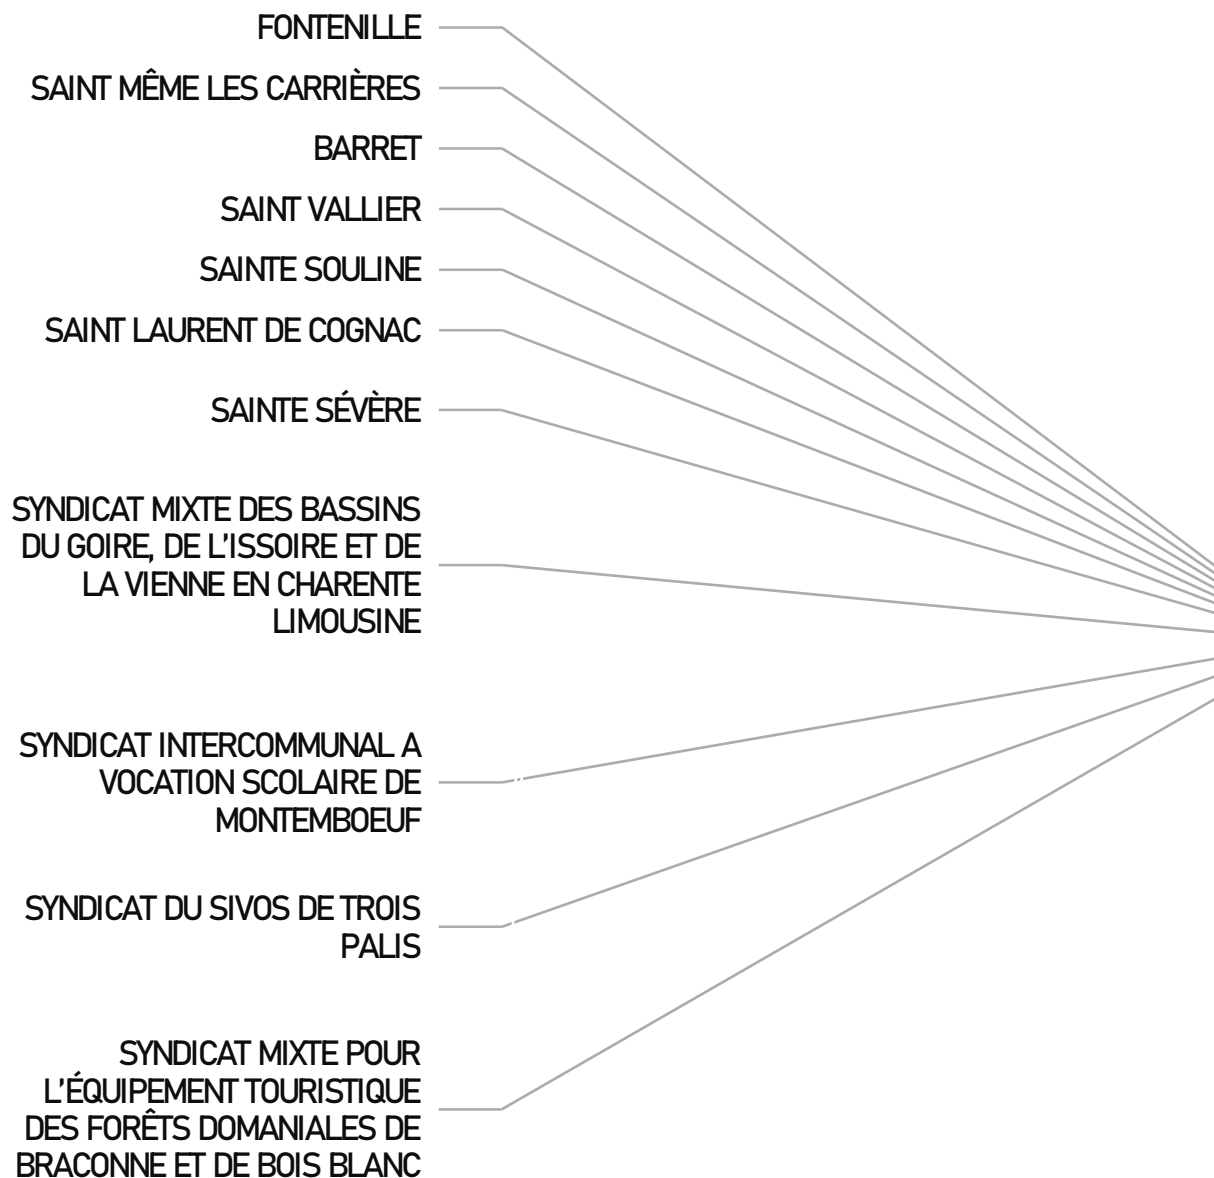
FONTENILLE

SAINT MÊME LES CARRIÈRES

BARRET

SAINT VALLIER

SAINTE SOULINE

SAINT LAURENT DE COGNAC

SAINTE SÉVÈRE

SYNDICAT MIXTE DES BASSINS DU GOIRE, DE L'ISSOIRE ET DE LA VIENNE EN CHARENTE LIMOUSINE

SYNDICAT INTERCOMMUNAL A VOCATION SCOLAIRE DE MONTEMBOEUF

SYNDICAT DU SIVOS DE TROIS PALIS

SYNDICAT MIXTE POUR L'ÉQUIPEMENT TOURISTIQUE DES FORÊTS DOMANIALES DE BRACONNE ET DE BOIS BLANC